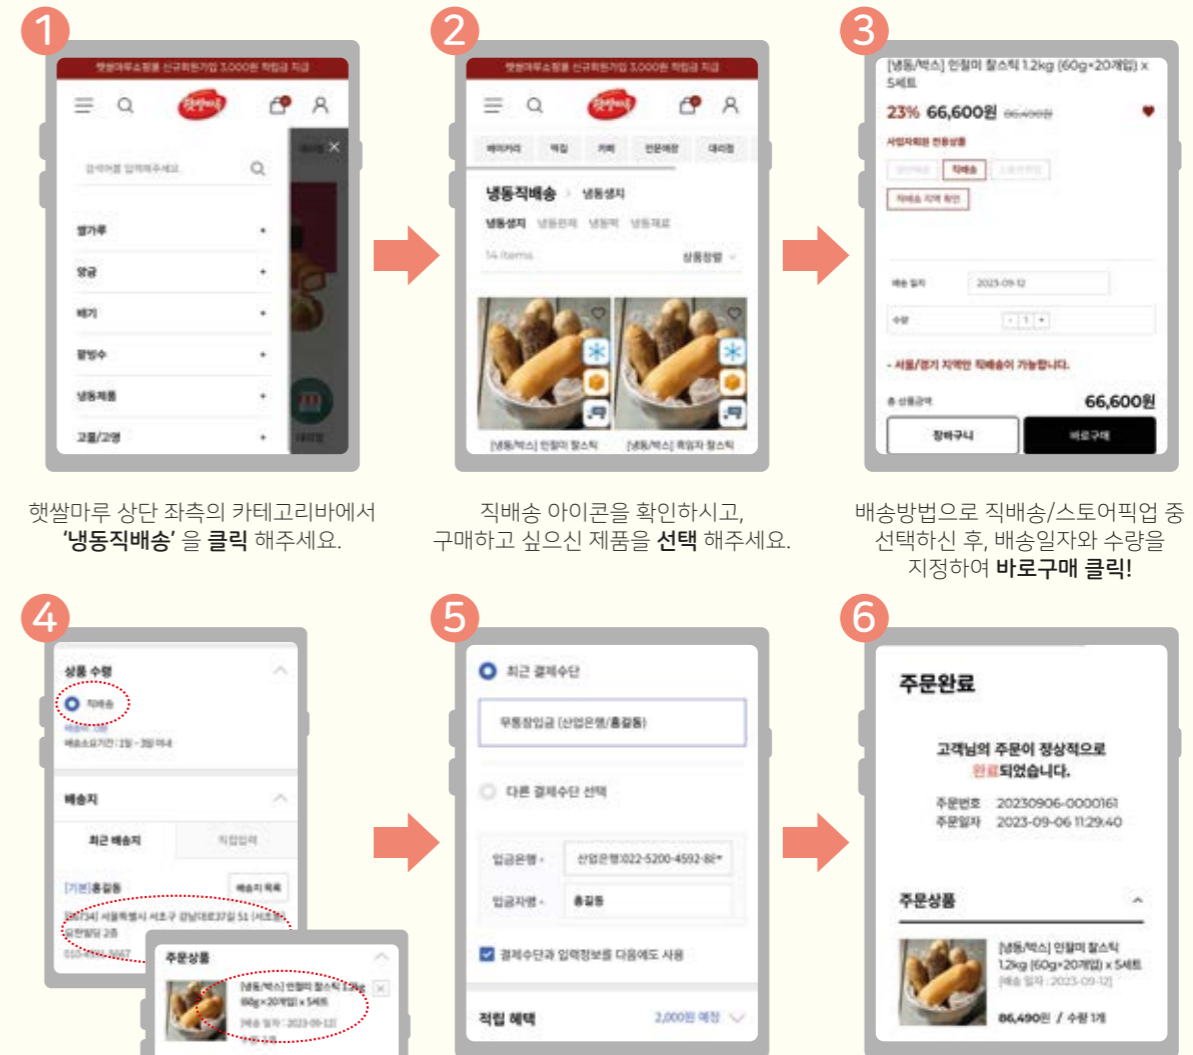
1

햇쌀마루쇼핑몰 신규회원가입 3,000원 적립금 지급

검색어를 입력해주세요

쌀가루
앙금
배기
팥빙수
냉동제품
고물/고명

햇쌀마루 상단 좌측의 카테고리바에서 '냉동직배송' 을 클릭 해주세요.

2

햇쌀마루쇼핑몰 신규회원가입 3,000원 적립금 지급

베이커리 떡집 카페 인문예절 대리점

냉동직배송 > 냉동생지

냉동생지 냉동완제 냉동떡 냉동재료

14 items 상품정렬

[냉동/박스] 인절미 찰스틱 [냉동/박스] 흑임자 찰스틱

직배송 아이콘을 확인하시고, 구매하고 싶으신 제품을 선택 해주세요.

3

[냉동/박스] 인절미 찰스틱 1.2kg (60g×20개입) x 5세트

23% 66,600원 86,490원

사업자회원 전용상품

직배송

직배송 지역 확인

배송 일자 2023-09-12

수량 1

- 서울/경기 지역만 직배송이 가능합니다.

총 상품금액 66,600원

장바구니 바로구매

배송방법으로 직배송/스토어픽업 중 선택하신 후, 배송일자와 수량을 지정하여 바로구매 클릭!

4

상품 수령

직배송

배송요일기간 : 2일 - 3일 이내

배송지

최근 배송지 직접입력

[기본]홍길동 배송지 목록

[06734] 서울특별시 서초구 강남대로37길 51 (서초동) 일편빌딩 2층

주문상품

[냉동/박스] 인절미 찰스틱 1.2kg (60g×20개입) x 5세트

[배송 일자 : 2023-09-12]

5

최근 결제수단

무통장입금 (산업은행/홍길동)

다른 결제수단 선택

입금은행 * 산업은행:022-5200-4592-82

입금자명 * 홍길동

결제수단과 입력정보를 다음에도 사용

적립 혜택 2,000원 예정

6

주문완료

고객님의 주문이 정상적으로 완료되었습니다.

주문번호 20230906-0000161
주문일자 2023-09-06 11:29:40

주문상품

[냉동/박스] 인절미 찰스틱 1.2kg (60g×20개입) x 5세트
[배송 일자 : 2023-09-12]

86,490원 / 수량 1개